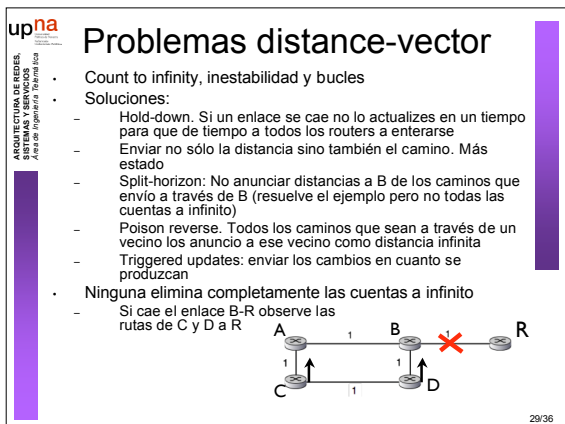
upna

ARQUITECTURA DE REDES, SISTEMAS Y SERVICIOS
Área de Ingeniería Telemática

Problemas distance-vector

• Count to infinity, inestabilidad y bucles
• Soluciones:
– Hold-down. Si un enlace se cae no lo actualizes en un tiempo para que de tiempo a todos los routers a enterarse
– Enviar no sólo la distancia sino también el camino. Más estado
– Split-horizon: No anunciar distancias a B de los caminos que envío a través de B (resuelve el ejemplo pero no todas las cuentas a infinito)
– Poison reverse. Todos los caminos que sean a través de un vecino los anuncio a ese vecino como distancia infinita
– Triggered updates: enviar los cambios en cuanto se produzcan
• Ninguna elimina completamente las cuentas a infinito
– Si cae el enlace B-R observe las rutas de C y D a R

A 1 B 1 R
1 1
C 1 D

29/36